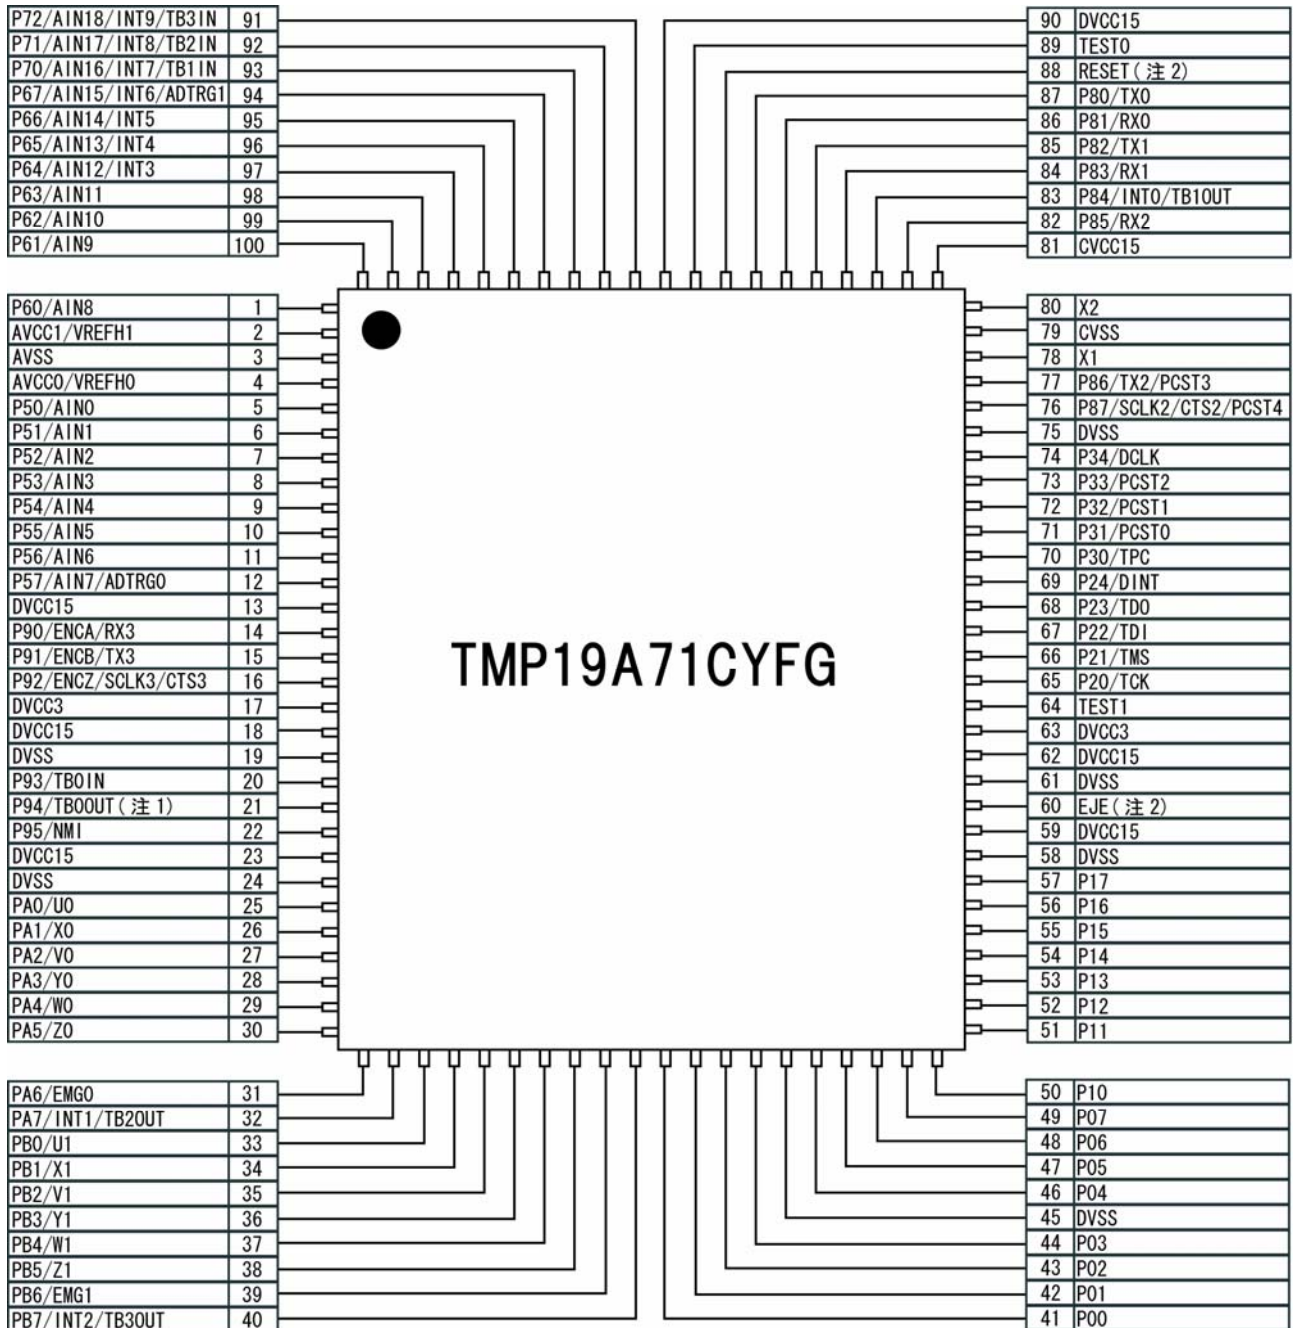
| P72/AIN18/INT9/TB3IN | 91 |
|---|---|
| P71/AIN17/INT8/TB2IN | 92 |
| P70/AIN16/INT7/TB1IN | 93 |
| P67/AIN15/INT6/ADTRG1 | 94 |
| P66/AIN14/INT5 | 95 |
| P65/AIN13/INT4 | 96 |
| P64/AIN12/INT3 | 97 |
| P63/AIN11 | 98 |
| P62/AIN10 | 99 |
| P61/AIN9 | 100 |

| 90 | DVCC15 |
|---|---|
| 89 | TEST0 |
| 88 | RESET（注 2) |
| 87 | P80/TX0 |
| 86 | P81/RX0 |
| 85 | P82/TX1 |
| 84 | P83/RX1 |
| 83 | P84/INT0/TB1OUT |
| 82 | P85/RX2 |
| 81 | CVCC15 |

| P60/AIN8 | 1 |
|---|---|
| AVCC1/VREFH1 | 2 |
| AVSS | 3 |
| AVCC0/VREFH0 | 4 |
| P50/AIN0 | 5 |
| P51/AIN1 | 6 |
| P52/AIN2 | 7 |
| P53/AIN3 | 8 |
| P54/AIN4 | 9 |
| P55/AIN5 | 10 |
| P56/AIN6 | 11 |
| P57/AIN7/ADTRG0 | 12 |
| DVCC15 | 13 |
| P90/ENCA/RX3 | 14 |
| P91/ENCB/TX3 | 15 |
| P92/ENCZ/SCLK3/CTS3 | 16 |
| DVCC3 | 17 |
| DVCC15 | 18 |
| DVSS | 19 |
| P93/TB0IN | 20 |
| P94/TB0OUT（注 1) | 21 |
| P95/NMI | 22 |
| DVCC15 | 23 |
| DVSS | 24 |
| PA0/U0 | 25 |
| PA1/X0 | 26 |
| PA2/V0 | 27 |
| PA3/Y0 | 28 |
| PA4/W0 | 29 |
| PA5/Z0 | 30 |

TMP19A71CYFG

| 80 | X2 |
|---|---|
| 79 | CVSS |
| 78 | X1 |
| 77 | P86/TX2/PCST3 |
| 76 | P87/SCLK2/CTS2/PCST4 |
| 75 | DVSS |
| 74 | P34/DCLK |
| 73 | P33/PCST2 |
| 72 | P32/PCST1 |
| 71 | P31/PCST0 |
| 70 | P30/TPC |
| 69 | P24/DINT |
| 68 | P23/TDO |
| 67 | P22/TDI |
| 66 | P21/TMS |
| 65 | P20/TCK |
| 64 | TEST1 |
| 63 | DVCC3 |
| 62 | DVCC15 |
| 61 | DVSS |
| 60 | EJE（注 2) |
| 59 | DVCC15 |
| 58 | DVSS |
| 57 | P17 |
| 56 | P16 |
| 55 | P15 |
| 54 | P14 |
| 53 | P13 |
| 52 | P12 |
| 51 | P11 |

| PA6/EMG0 | 31 |
|---|---|
| PA7/INT1/TB2OUT | 32 |
| PB0/U1 | 33 |
| PB1/X1 | 34 |
| PB2/V1 | 35 |
| PB3/Y1 | 36 |
| PB4/W1 | 37 |
| PB5/Z1 | 38 |
| PB6/EMG1 | 39 |
| PB7/INT2/TB3OUT | 40 |

| 50 | P10 |
|---|---|
| 49 | P07 |
| 48 | P06 |
| 47 | P05 |
| 46 | P04 |
| 45 | DVSS |
| 44 | P03 |
| 43 | P02 |
| 42 | P01 |
| 41 | P00 |